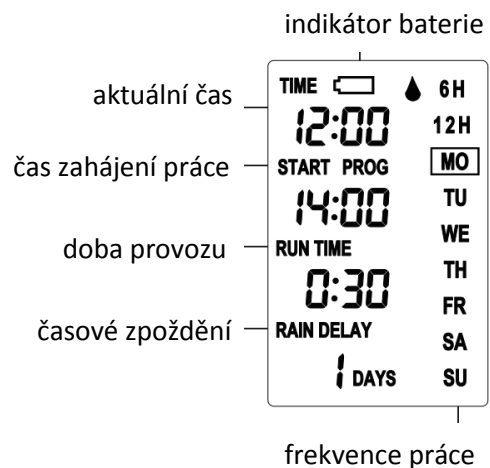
indikátor baterie

aktuální čas

TIME

6H

12:00

12H

čas zahájení práce

START PROG

MO

14:00

TU

doba provozu

WE

RUN TIME

TH

0:30

FR

časové zpoždění

RAIN DELAY

SA

1 DAYS

SU

frekvence práce